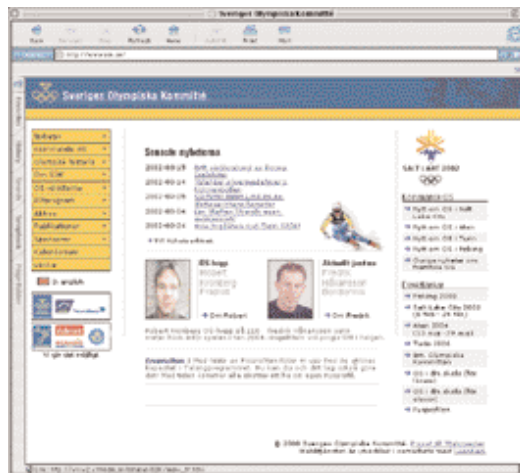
Sveriges Olympiska Kommitté

Back Forward Stop Refresh Home AutoFill Print Mail

Address http://www.sok.se/

Favorites History Search Scrapbook Page Holder

Sveriges Olympiska Kommitté

Nyheter
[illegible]
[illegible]
Om SOK
OS-aktiviteter
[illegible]
Aktiva
Publikationer
Sponsorer
Kalendarium
Länkar

In english

Vi gör det möjligt

Senaste nyheterna

2002-03-19 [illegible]
2002-03-14 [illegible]
2002-03-08 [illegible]
2002-03-06 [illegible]
2002-03-04 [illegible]

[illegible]

OS-hopp
Robert
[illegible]
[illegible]

Om Robert

Aktuell just nu
Fredrik
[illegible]
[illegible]

Om Fredrik

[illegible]

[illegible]

SALT LAKE 2002

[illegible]
Nytt om OS i Salt Lake City
Nytt om OS i Aten
Nytt om OS i Turin
Nytt om OS i Peking
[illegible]

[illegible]
Peking 2008
Salt Lake City 2002
Aten 2004
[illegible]
Turin 2006
Int. Olympiska Kommittén
OS i din skola
OS i din skola
Ungdomar

© 2002 Sveriges Olympiska Kommitté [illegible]

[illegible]